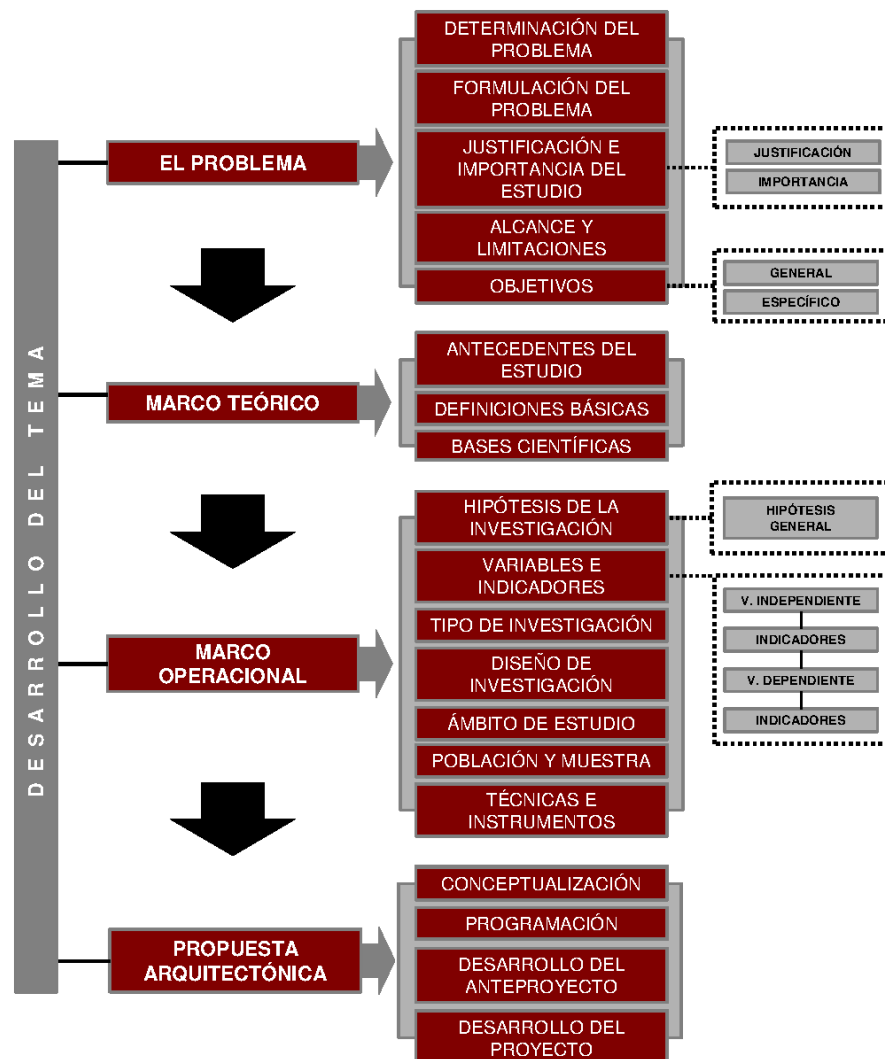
DESARROLLO DEL TEMA

EL PROBLEMA

DETERMINACIÓN DEL PROBLEMA

FORMULACIÓN DEL PROBLEMA

JUSTIFICACIÓN E IMPORTANCIA DEL ESTUDIO

JUSTIFICACIÓN

IMPORTANCIA

ALCANCE Y LIMITACIONES

OBJETIVOS

GENERAL

ESPECÍFICO

MARCO TEÓRICO

ANTECEDENTES DEL ESTUDIO

DEFINICIONES BÁSICAS

BASES CIENTÍFICAS

MARCO OPERACIONAL

HIPÓTESIS DE LA INVESTIGACIÓN

HIPÓTESIS GENERAL

VARIABLES E INDICADORES

V. INDEPENDIENTE

INDICADORES

V. DEPENDIENTE

INDICADORES

TIPO DE INVESTIGACIÓN

DISEÑO DE INVESTIGACIÓN

ÁMBITO DE ESTUDIO

POBLACIÓN Y MUESTRA

TÉCNICAS E INSTRUMENTOS

PROPUESTA ARQUITECTÓNICA

CONCEPTUALIZACIÓN

PROGRAMACIÓN

DESARROLLO DEL ANTEPROYECTO

DESARROLLO DEL PROYECTO